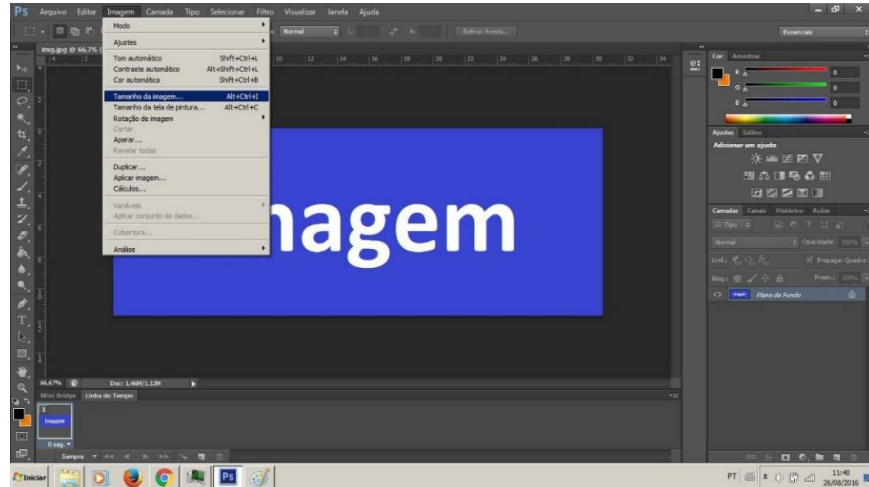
Ps Arquivo Editar Imagem Camada Tipo Selecionar Filtro Visualizar Janela Ajuda

Modo
Ajustes
Tom automático Shift+Ctrl+L
Contraste automático Alt+Shift+Ctrl+L
Cor automática Shift+Ctrl+B
Tamanho da imagem... Alt+Ctrl+I
Tamanho da tela de pintura... Alt+Ctrl+C
Rotação de imagem
Cortar
Aparar...
Revelar todas
Duplicar...
Aplicar imagem...
Cálculos...
Variáveis
Aplicar conjunto de dados...
Cobertura...
Análise

Normal
Refinar Aresta...
Essenciais

img.jpg @ 66,7%

imagem

66.67% Doc: 1,46M/1,12M

Mini Bridge Linha do Tempo
1
Imagem
0 seg.
Sempre

Cor Amostras
R 0
G 0
B 0

Ajustes Estilos
Adicionar um ajuste

Camadas Canais Histórico Ações
Tipo
Normal Opacidade: 100%
Unif.: Propagar Quadro 1
Bloq.: Preen.: 100%
Plano de Fundo

Iniciar
PT 11:40 26/08/2016